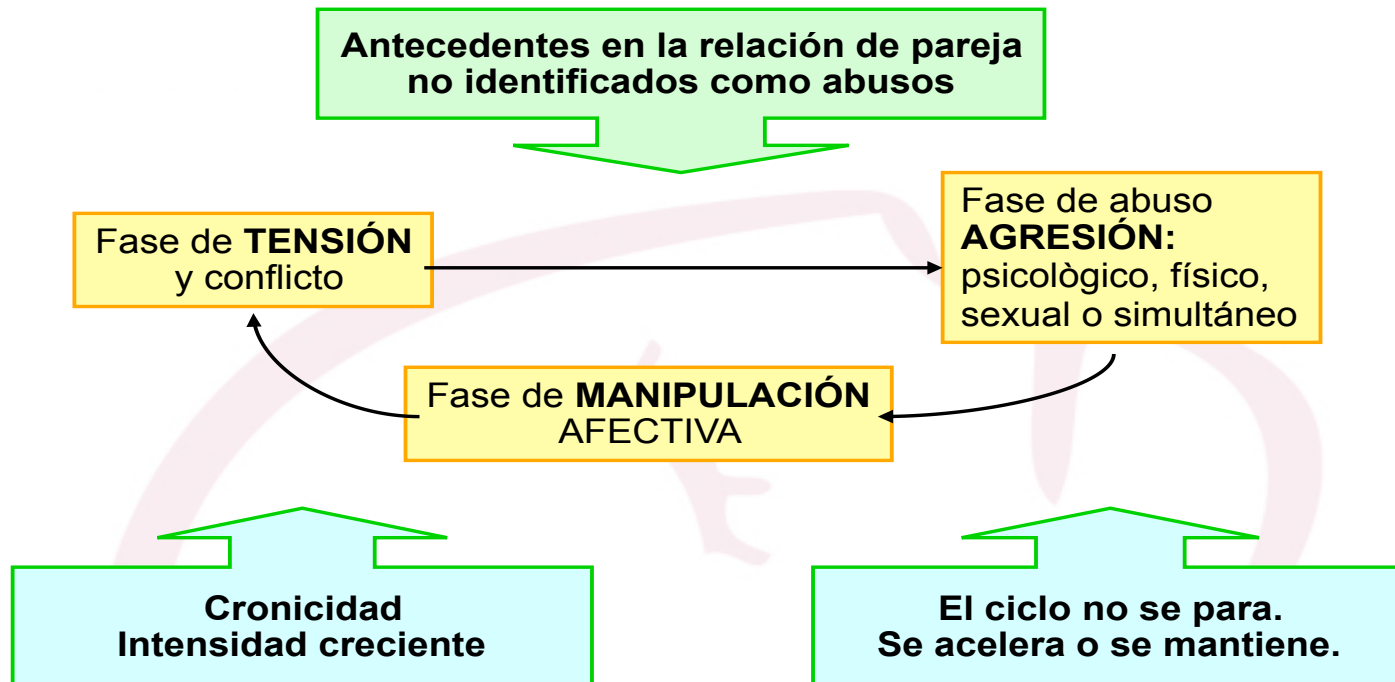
Antecedentes en la relación de pareja no identificados como abusos

Fase de **TENSIÓN** y conflicto

Fase de abuso **AGRESIÓN:** psicològico, físico, sexual o simultáneo

Fase de **MANIPULACIÓN** AFECTIVA

Cronicidad
Intensidad creciente

El ciclo no se para.
Se acelera o se mantiene.